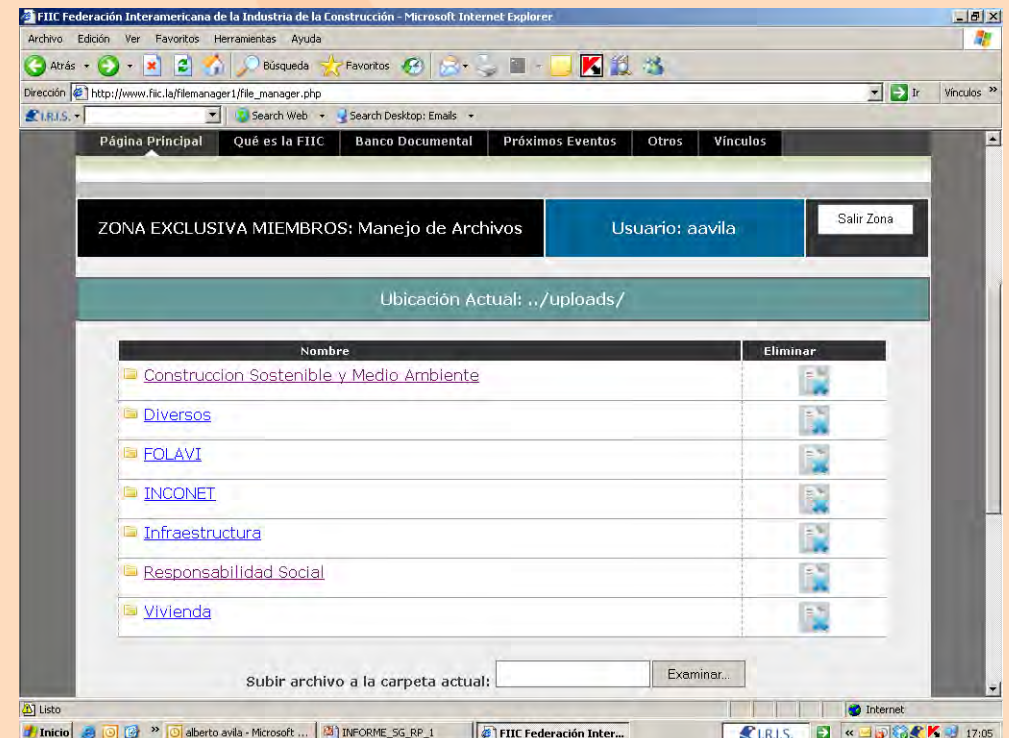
FIIC Federación Interamericana de la Industria de la Construcción - Microsoft Internet Explorer

Archivo Edición Ver Favoritos Herramientas Ayuda

Atrás Búsqueda Favoritos

Dirección http://www.fiic.la/filemanager1/file_manager.php Ir Vínculos »

I.R.I.S. Search Web Search Desktop: Emails

Página Principal Qué es la FIIC Banco Documental Próximos Eventos Otros Vínculos

ZONA EXCLUSIVA MIEMBROS: Manejo de Archivos

Usuario: aavila

Salir Zona

Ubicación Actual: ../uploads/

| Nombre | Eliminar |
|---|---|
| Construccion Sostenible y Medio Ambiente | |
| Diversos | |
| FOLAVI | |
| INCONET | |
| Infraestructura | |
| Responsabilidad Social | |
| Vivienda | |

Subir archivo a la carpeta actual: Examinar...

Listo Internet

Inicio » alberto avila - Microsoft ... INFORME_SG_RP_1 FIIC Federación Inter... I.R.I.S. « 17:05